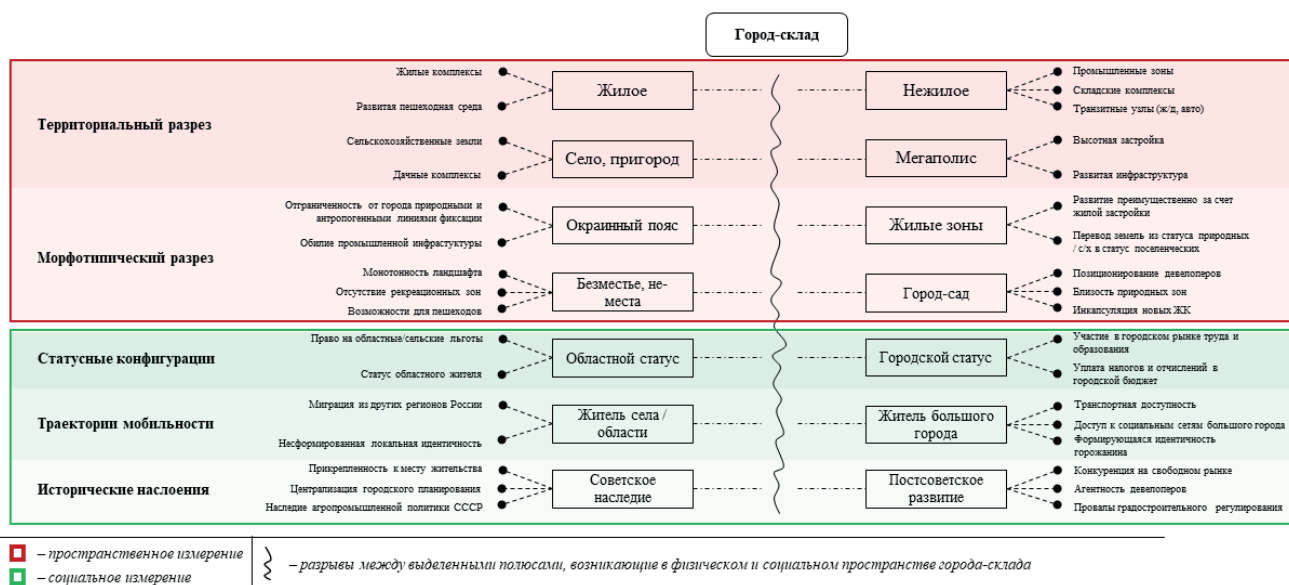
Город-склад

Территориальный разрез

Жилые комплексы
Развитая пешеходная среда
Жилое
Нежилое
Промышленные зоны
Складские комплексы
Транзитные узлы (ж/д, авто)

Сельскохозяйственные земли
Дачные комплексы
Село, пригород
Мегаполис
Высотная застройка
Развитая инфраструктура

Морфотипический разрез

Отграниченность от города природными и антропогенными линиями фиксации
Обилие промышленной инфрастуктуры
Окраинный пояс
Жилые зоны
Развитие преимущественно за счет жилой застройки
Перевод земель из статуса природных / с/х в статус поселенческих

Монотонность ландшафта
Отсутствие рекреационных зон
Возможности для пешеходов
Безместье, не-места
Город-сад
Позиционирование девелоперов
Близость природных зон
Инкапсуляция новых ЖК

Статусные конфигурации

Право на областные/сельские льготы
Статус областного жителя
Областной статус
Городской статус
Участие в городском рынке труда и образования
Уплата налогов и отчислений в городской бюджет

Траектории мобильности

Миграция из других регионов России
Несформированная локальная идентичность
Житель села / области
Житель большого города
Транспортная доступность
Доступ к социальным сетям большого города
Формирующаяся идентичность горожанина

Исторические наслоения

Прикрепленность к месту жительства
Централизация городского планирования
Наследие агропромышленной политики СССР
Советское наследие
Постсоветское развитие
Конкуренция на свободном рынке
Агентность девелоперов
Провалы градостроительного регулирования

– пространственное измерение
– социальное измерение
– разрывы между выделенными полюсами, возникающие в физическом и социальном пространстве города-склада